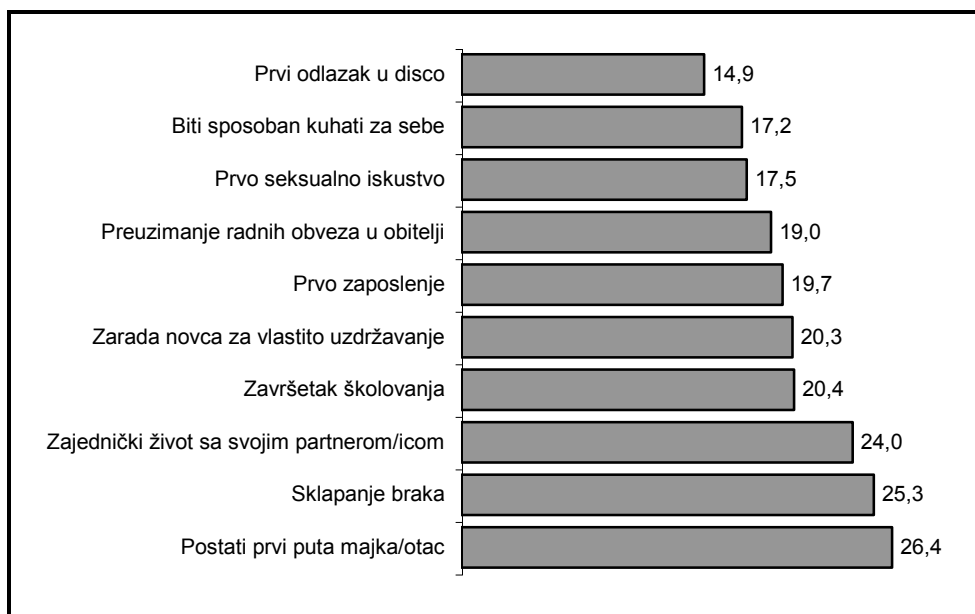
Prvi odlazak u disco 14,9
Biti sposoban kuhati za sebe 17,2
Prvo seksualno iskustvo 17,5
Preuzimanje radnih obveza u obitelji 19,0
Prvo zaposlenje 19,7
Zarada novca za vlastito uzdržavanje 20,3
Završetak školovanja 20,4
Zajednički život sa svojim partnerom/icom 24,0
Sklapanje braka 25,3
Postati prvi puta majka/otac 26,4